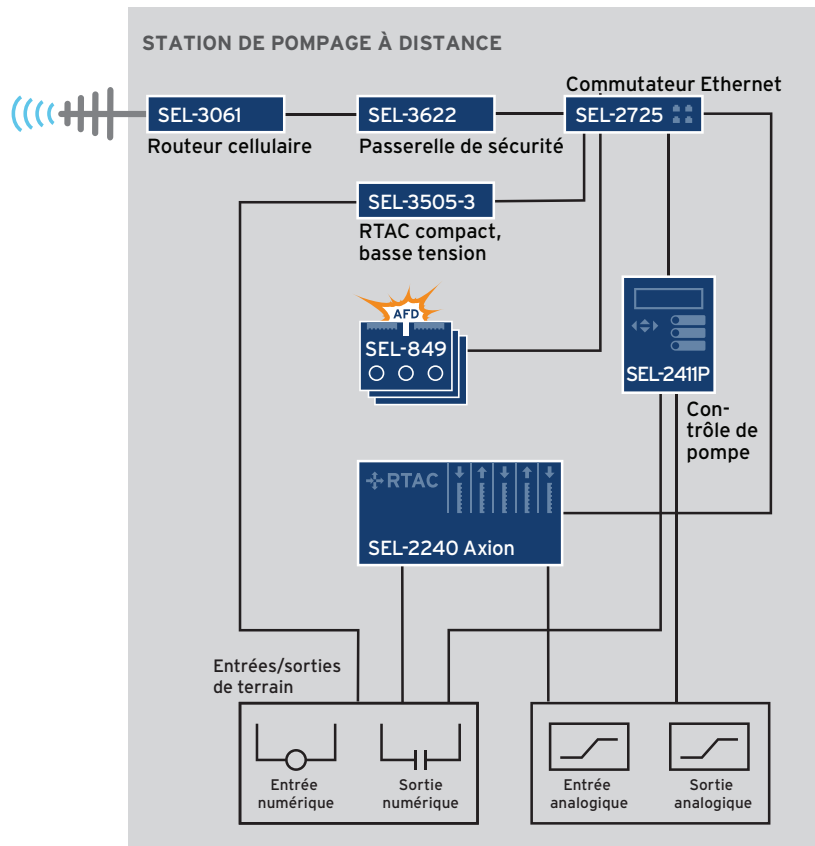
STATION DE POMPAGE À DISTANCE

SEL-3061
Routeur cellulaire

SEL-3622
Passerelle de sécurité

Commutateur Ethernet
SEL-2725

SEL-3505-3
RTAC compact, basse tension

AFD
SEL-849

SEL-2411P
Contrôle de pompe

RTAC
SEL-2240 Axion

Entrées/sorties de terrain

Entrée numérique

Sortie numérique

Entrée analogique

Sortie analogique